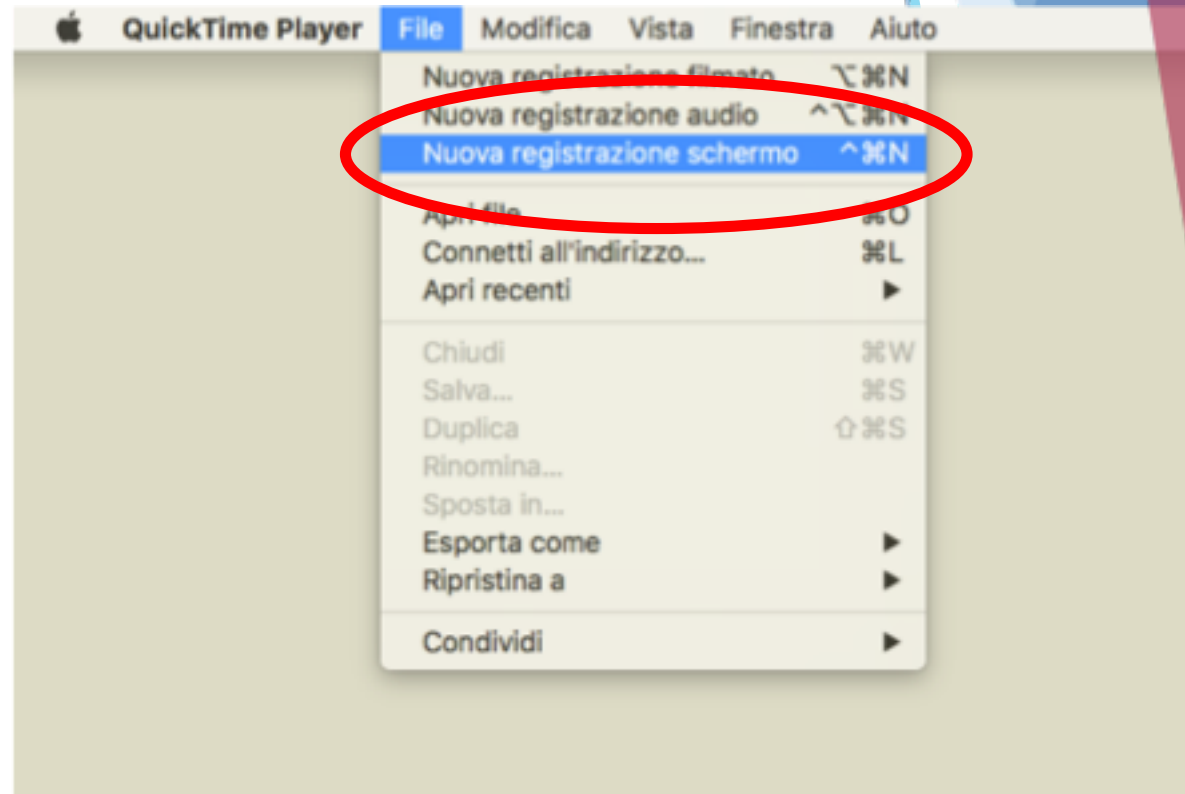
QuickTime Player File Modifica Vista Finestra Aiuto

Nuova registrazione filmato ⌥⌘N
Nuova registrazione audio ^⌥⌘N
Nuova registrazione schermo ^⌘N

Apri file... ⌘O
Connetti all'indirizzo... ⌘L
Apri recenti ▶

Chiudi ⌘W
Salva... ⌘S
Duplica ⇧⌘S
Rinomina...
Sposta in...
Esporta come ▶
Ripristina a ▶

Condividi ▶